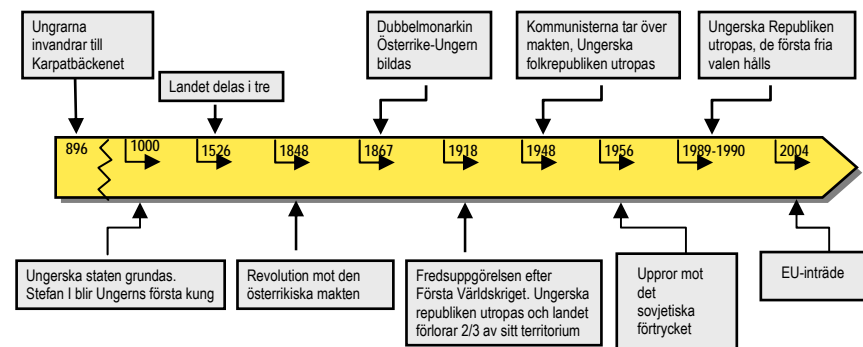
Ungrarna invandrar till Karpatbäckenet

Landet delas i tre

Dubbelmonarkin Österrike-Ungern bildas

Kommunisterna tar över makten, Ungerska folkrepubliken utropas

Ungerska Republiken utropas, de första fria valen hålls

896
1000
1526
1848
1867
1918
1948
1956
1989-1990
2004

Ungerska staten grundas. Stefan I blir Ungerns första kung

Revolution mot den österrikiska makten

Fredsuppgörelsen efter Första Världskriget. Ungerska republiken utropas och landet förlorar 2/3 av sitt territorium

Uppror mot det sovjetiska förtrycket

EU-inträde